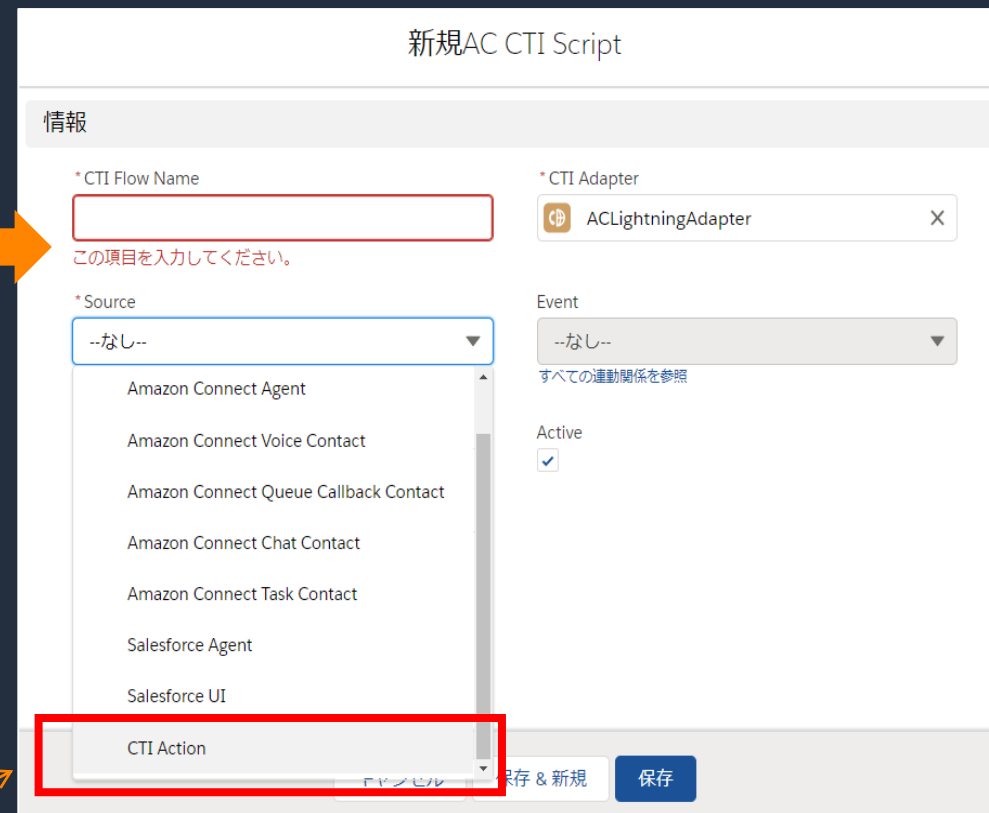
新規AC CTI Script

情報

*CTI Flow Name

この項目を入力してください。

*CTI Adapter

ACLightningAdapter

*Source

--なし--

Amazon Connect Agent
Amazon Connect Voice Contact
Amazon Connect Queue Callback Contact
Amazon Connect Chat Contact
Amazon Connect Task Contact
Salesforce Agent
Salesforce UI
CTI Action

Event

--なし--

すべての連動関係を参照

Active

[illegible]ャンセル
保存 & 新規
保存